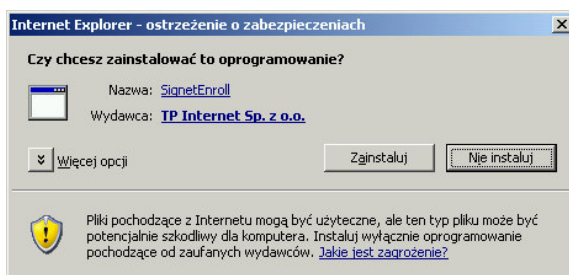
Internet Explorer - ostrzeżenie o zabezpieczeniach

Czy chcesz zainstalować to oprogramowanie?

Nazwa: SignetEnroll

Wydawca: TP Internet Sp. z o.o.

Więcej opcji

Zainstaluj

Nie instaluj

Pliki pochodzące z Internetu mogą być użyteczne, ale ten typ pliku może być potencjalnie szkodliwy dla komputera. Instaluj wyłącznie oprogramowanie pochodzące od zaufanych wydawców. Jakie jest zagrożenie?